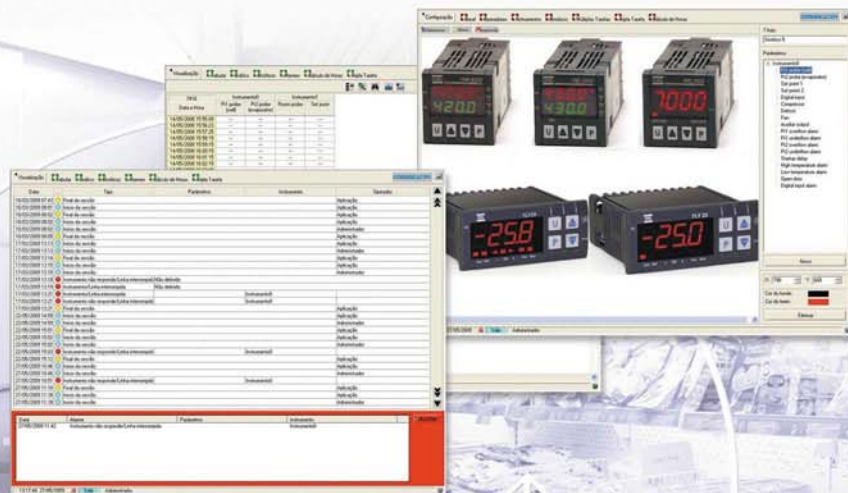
Configuração | Geral | Variáveis | Alinhamento | Histórico | Multiplas Tarefas | Alta Tarefa | Ajuste de Horas

Título
Parâmetros

420.0
430.0
700.0
-25.8
-25.0

Visualização | Tabela | Gráfico | Histórico | Alarmes | Ajuste de Horas | Alta Tarefa

Data e Hora

Visualização | Tabela | Gráfico | Histórico | Alarmes | Ajuste de Horas | Alta Tarefa

| Data | Tipo | Parâmetro | Instrumento | Operador |
|---|---|---|---|---|
| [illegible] | Final da sessão | | | Aplicação |
| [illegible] | Início da sessão | | | Aplicação |
| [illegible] | Instrumento não responde/Linha interrompida | | Instrumento | |

| Data | Alarme | Parâmetro | Instrumento |
|---|---|---|---|
| 27/05/2009 11:42 | Instrumento não responde/Linha interrompida | | Instrumento |

Administrador